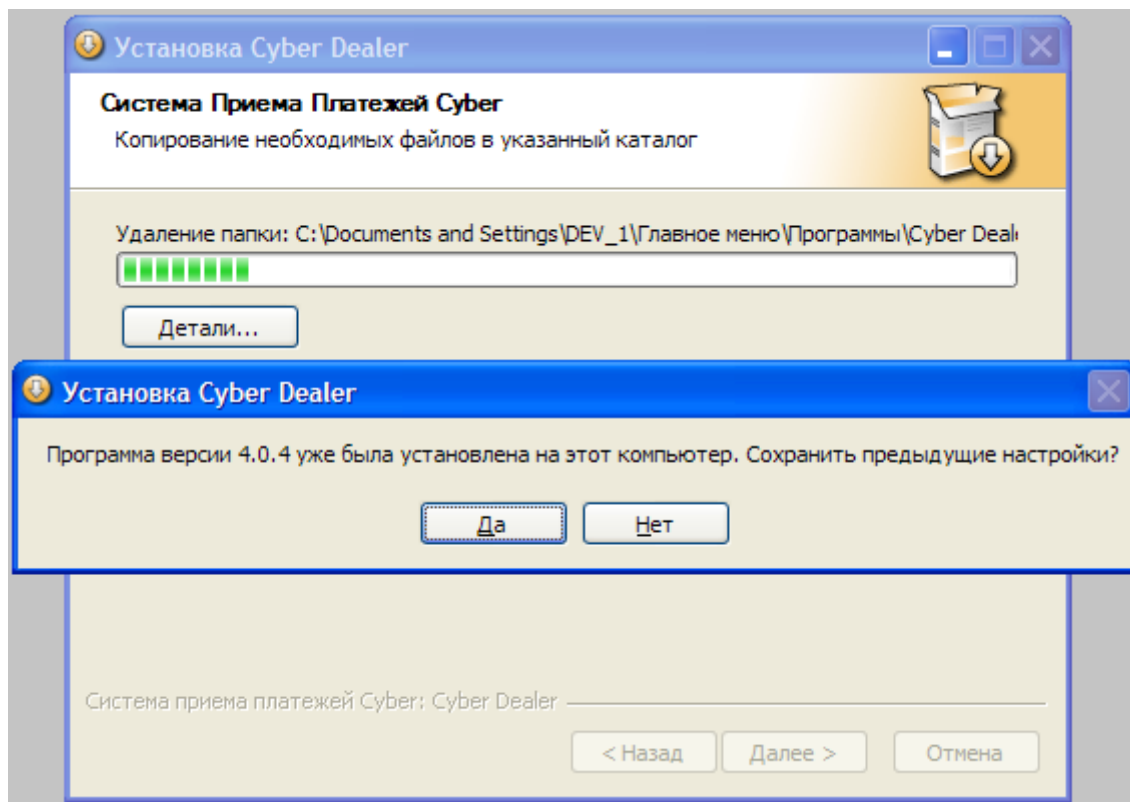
Установка Cyber Dealer

Система Приема Платежей Cyber

Копирование необходимых файлов в указанный каталог

Удаление папки: C:\Documents and Settings\DEV_1\Главное меню\Программы\Cyber Deal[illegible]

Детали...

Установка Cyber Dealer

Программа версии 4.0.4 уже была установлена на этот компьютер. Сохранить предыдущие настройки?

Да

Нет

Система приема платежей Cyber: Cyber Dealer

< Назад

Далее >

Отмена